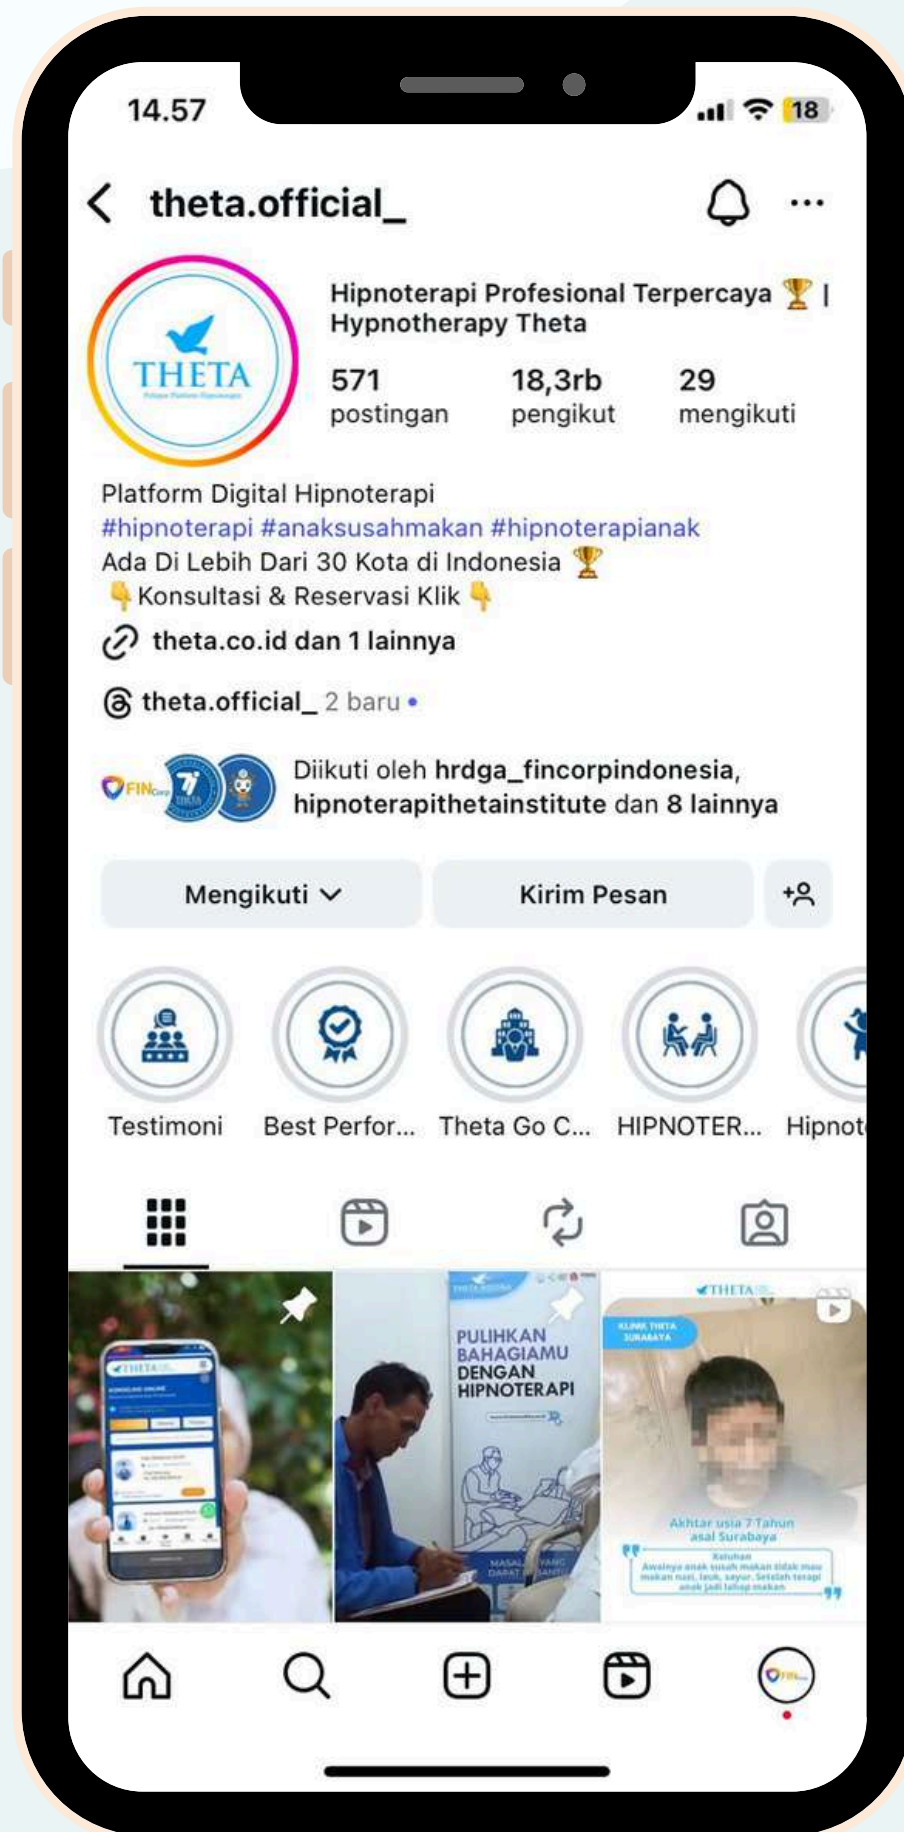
14.57

18

theta.official_

THETA

Hipnoterapi Profesional Terpercaya 🏆 | Hypnotherapy Theta

571
postingan

18,3rb
pengikut

29
mengikuti

Platform Digital Hipnoterapi
#hipnoterapi #anaksusahmakan #hipnoterapianak
Ada Di Lebih Dari 30 Kota di Indonesia 🏆
👇Konsultasi & Reservasi Klik👇

theta.co.id dan 1 lainnya

theta.official_ 2 baru •

FINcorp

Diikuti oleh hrdga_fincorpindonesia, hipnoterapithetainstitute dan 8 lainnya

Mengikuti

Kirim Pesan

Testimoni

Best Perfor...

Theta Go C...

HIPNOTER...

Hipnot

THETA

PULIHKAN BAHAGIAMU DENGAN HIPNOTERAPI

THETA

KLINIK THETA SURABAYA

Akhtar usia 7 Tahun asal Surabaya

Keluhan
Awalnya anak susah makan tidak mau makan nasi, lauk, sayur. Setelah terapi anak jadi lahap makan